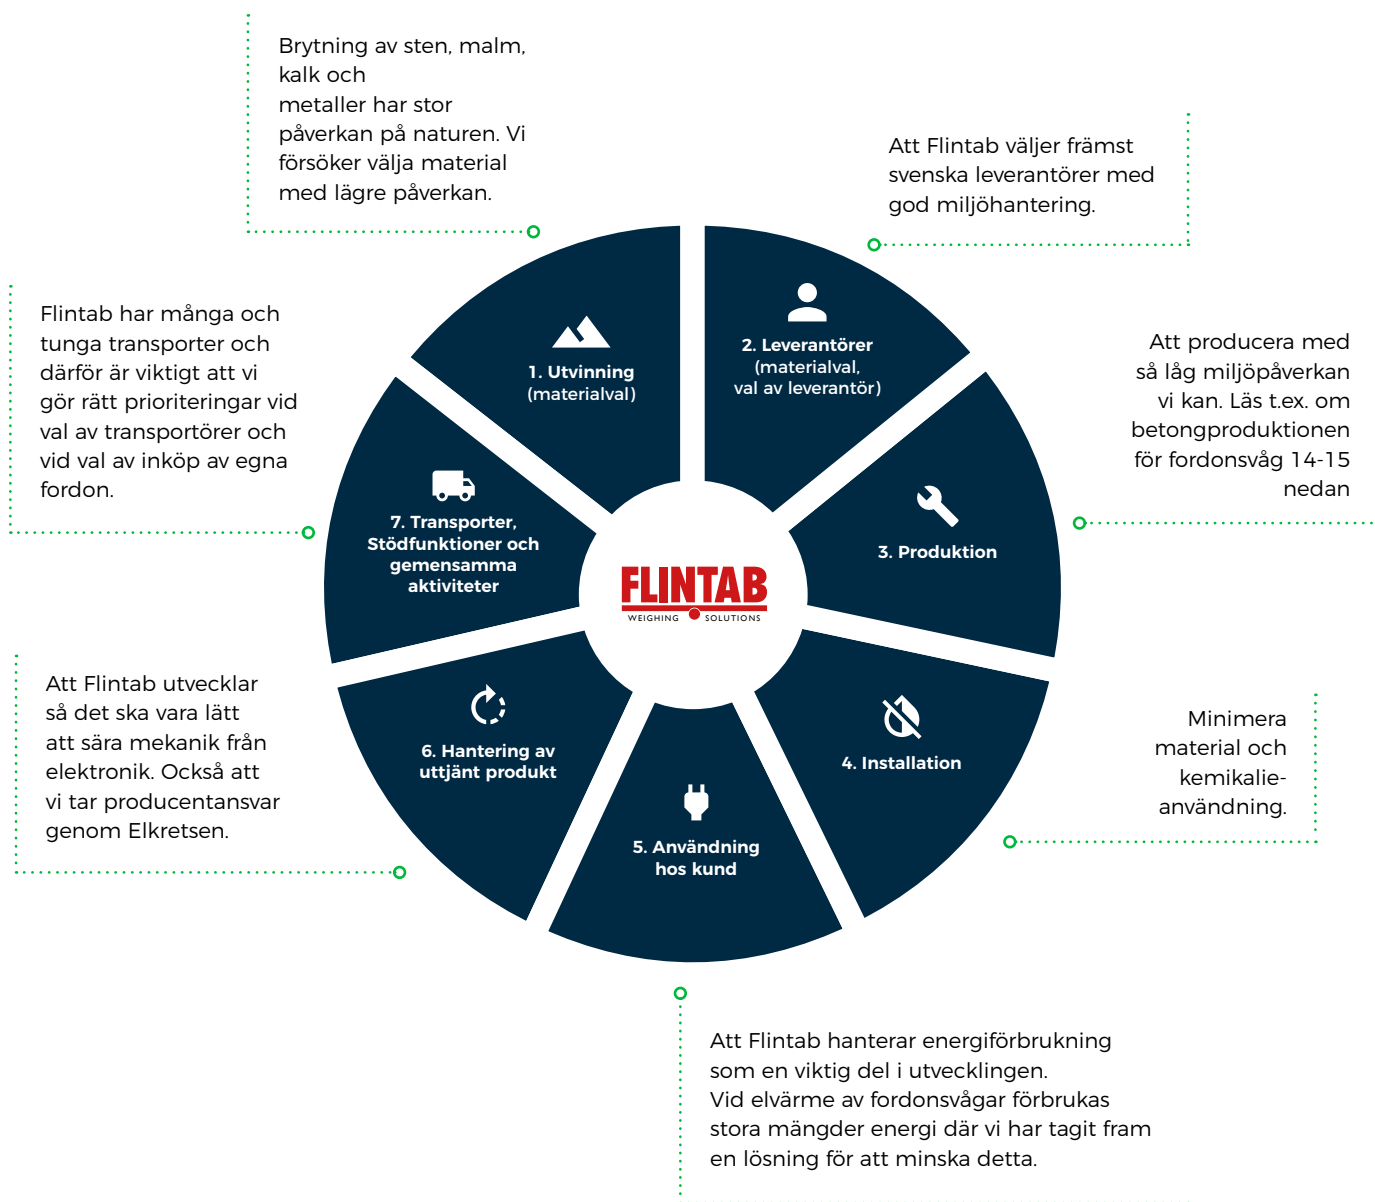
Brytning av sten, malm, kalk och
metaller har stor påverkan på naturen. Vi försöker välja material med lägre påverkan.

Att Flintab väljer främst svenska leverantörer med god miljöhantering.

Flintab har många och tunga transporter och därför är viktigt att vi gör rätt prioriteringar vid val av transportörer och vid val av inköp av egna fordon.

1. Utvinning (materialval)

2. Leverantörer (materialval, val av leverantör)

Att producera med så låg miljöpåverkan vi kan. Läs t.ex. om betongproduktionen för fordonsvåg 14-15 nedan

7. Transporter, Stödfunktioner och gemensamma aktiviteter

FLINTAB
WEIGHING SOLUTIONS

3. Produktion

Att Flintab utvecklar så det ska vara lätt att sära mekanik från elektronik. Också att vi tar producentansvar genom Elkretsen.

6. Hantering av uttjänt produkt

4. Installation

Minimera material och kemikalie-användning.

5. Användning hos kund

Att Flintab hanterar energiförbrukning som en viktig del i utvecklingen. Vid elvärme av fordonsvågar förbrukas stora mängder energi där vi har tagit fram en lösning för att minska detta.